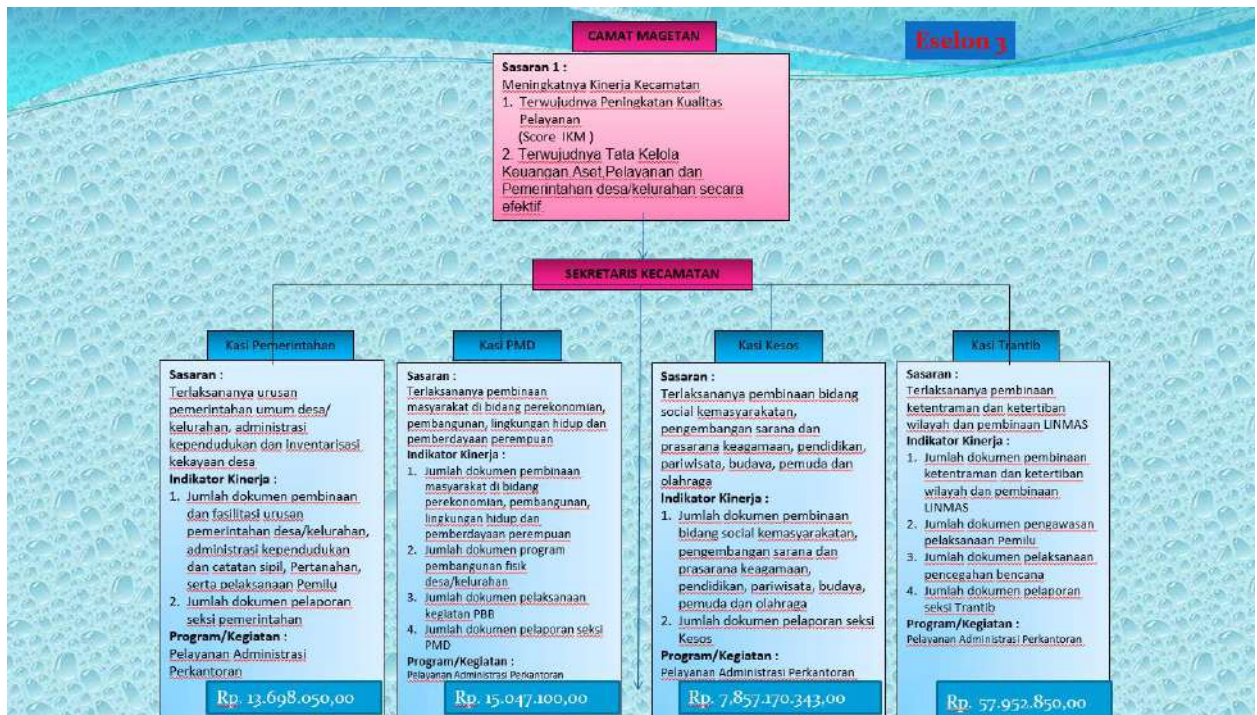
CAMAT MAGETAN

Eselon 3

Sasaran 1 :
Meningkatnya Kinerja Kecamatan
1. Terwujudnya Peningkatan Kualitas Pelayanan (Score IKM )
2. Terwujudnya Tata Kelola Keuangan,Aset,Pelayanan dan Pemerintahan desa/kelurahan secara efektif

SEKRETARIS KECAMATAN

Kasi Pemerintahan

Sasaran :
Terlaksananya urusan pemerintahan umum desa/ kelurahan, administrasi kependudukan dan inventarisasi kekayaan desa
Indikator Kinerja :
1. Jumlah dokumen pembinaan dan fasilitasi urusan pemerintahan desa/kelurahan, administrasi kependudukan dan catatan sipil, Pertanahan, serta pelaksanaan Pemilu
2. Jumlah dokumen pelaporan seksi pemerintahan
Program/Kegiatan :
Pelayanan Administrasi Perkantoran

Rp. 13.698.050,00

Kasi PMD

Sasaran :
Terlaksananya pembinaan masyarakat di bidang perekonomian, pembangunan, lingkungan hidup dan pemberdayaan perempuan
Indikator Kinerja :
1. Jumlah dokumen pembinaan masyarakat di bidang perekonomian, pembangunan, lingkungan hidup dan pemberdayaan perempuan
2. Jumlah dokumen program pembangunan fisik desa/kelurahan
3. Jumlah dokumen pelaksanaan kegiatan PBB
4. Jumlah dokumen pelaporan seksi PMD
Program/Kegiatan :
Pelayanan Administrasi Perkantoran

Rp. 15.047.100,00

Kasi Kesos

Sasaran :
Terlaksananya pembinaan bidang social kemasyarakatan, pengembangan sarana dan prasarana keagamaan, pendidikan, pariwisata, budaya, pemuda dan olahraga
Indikator Kinerja :
1. Jumlah dokumen pembinaan bidang social kemasyarakatan, pengembangan sarana dan prasarana keagamaan, pendidikan, pariwisata, budaya, pemuda dan olahraga
2. Jumlah dokumen pelaporan seksi Kesos
Program/Kegiatan :
Pelayanan Administrasi Perkantoran

Rp. 7.857.170.343,00

Kasi Trantib

Sasaran :
Terlaksananya pembinaan ketentraman dan ketertiban wilayah dan pembinaan LINMAS
Indikator Kinerja :
1. Jumlah dokumen pembinaan ketentraman dan ketertiban wilayah dan pembinaan LINMAS
2. Jumlah dokumen pengawasan pelaksanaan Pemilu
3. Jumlah dokumen pelaksanaan pencegahan bencana
4. Jumlah dokumen pelaporan seksi Trantib
Program/Kegiatan :
Pelayanan Administrasi Perkantoran

Rp. 57.952.850,00